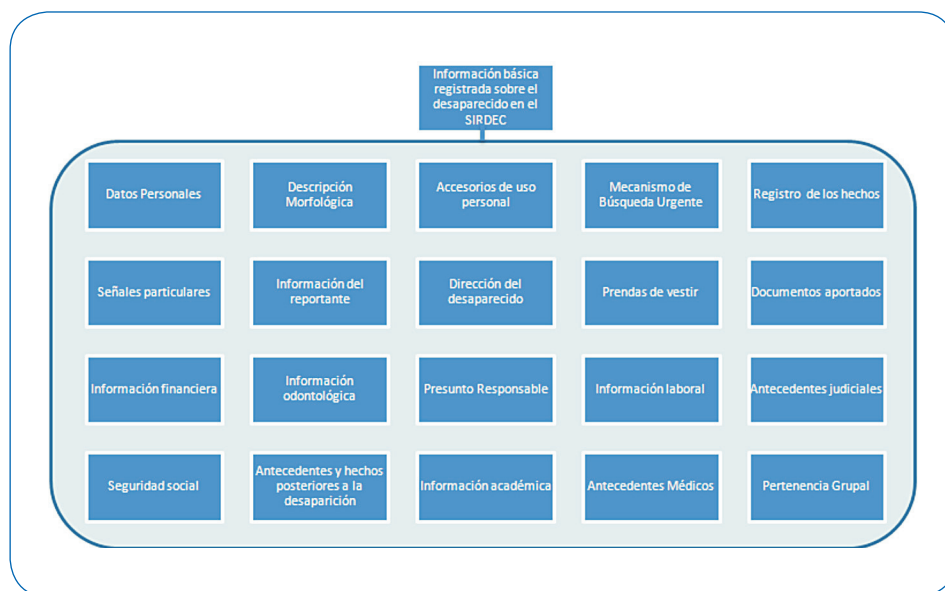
Información básica registrada sobre el desaparecido en el SIRDEC

Datos Personales

Descripción Morfológica

Accesorios de uso personal

Mecanismo de Búsqueda Urgente

Registro de los hechos

Señales particulares

Información del reportante

Dirección del desaparecido

Prendas de vestir

Documentos aportados

Información financiera

Información odontológica

Presunto Responsable

Información laboral

Antecedentes judiciales

Seguridad social

Antecedentes y hechos posteriores a la desaparición

Información académica

Antecedentes Médicos

Pertenencia Grupal